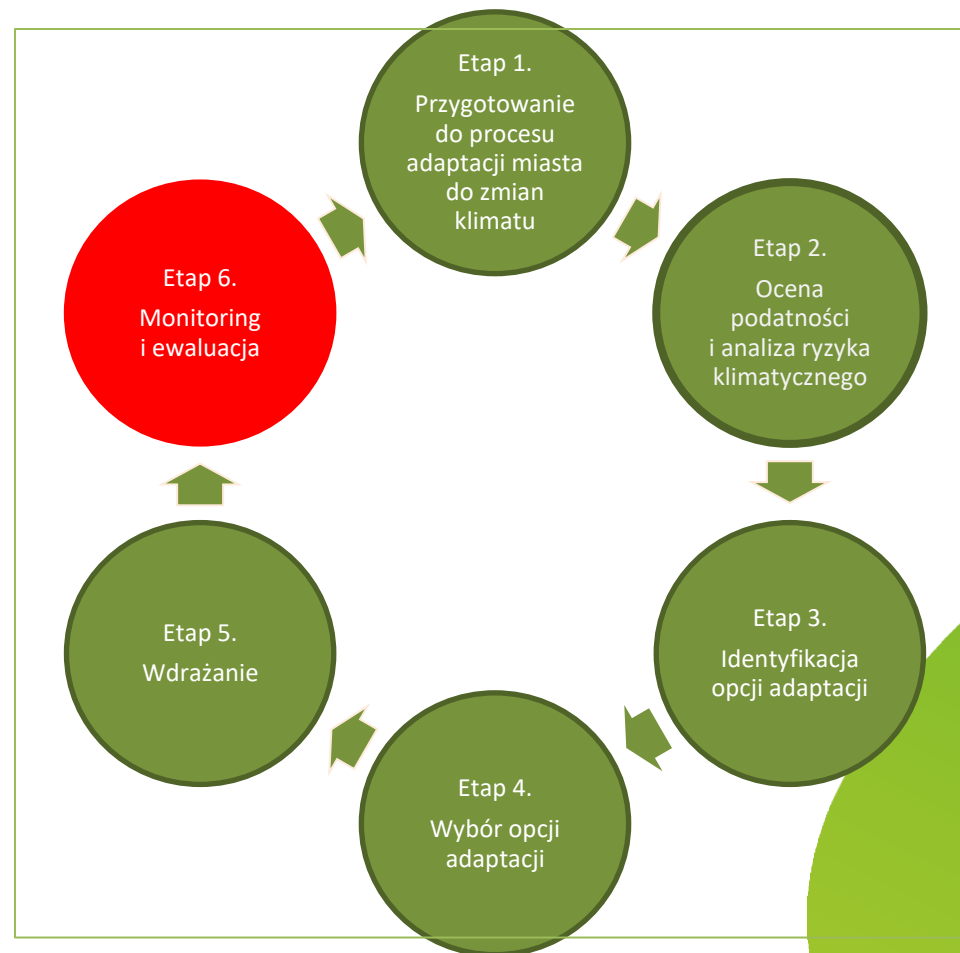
Etap 1.

Przygotowanie do procesu adaptacji miasta do zmian klimatu

Etap 2.

Ocena podatności i analiza ryzyka klimatycznego

Etap 3.

Identyfikacja opcji adaptacji

Etap 4.

Wybór opcji adaptacji

Etap 5.

Wdrażanie

Etap 6.

Monitoring i ewaluacja